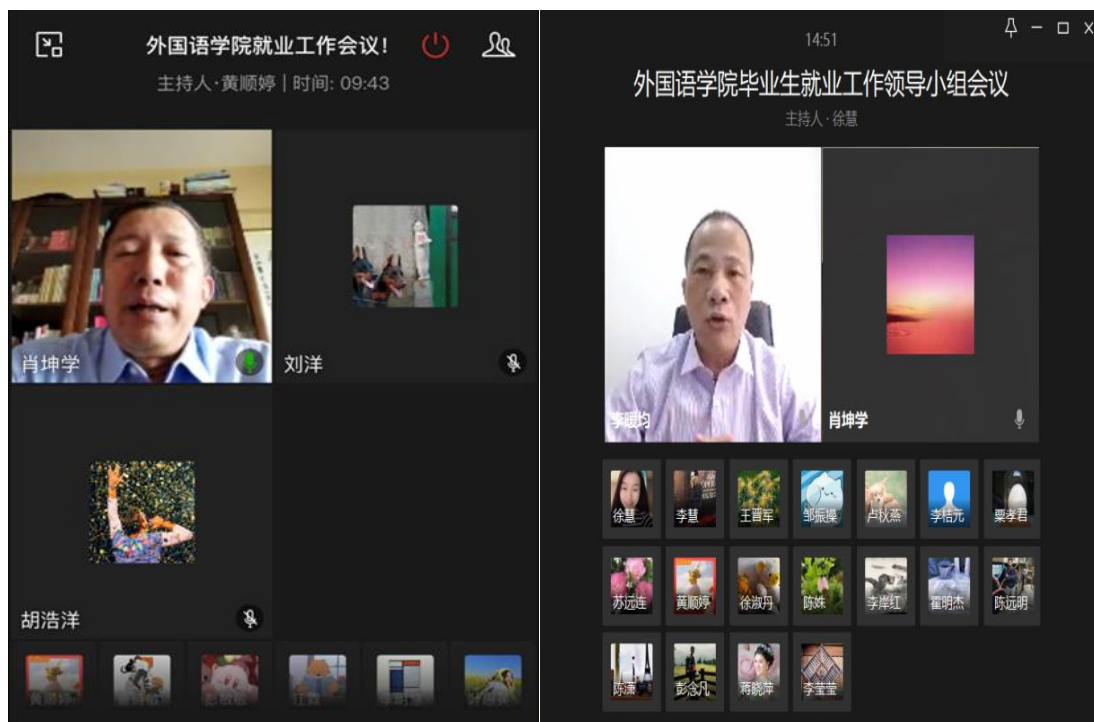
外国语学院就业工作会议!

主持人·黄顺婷 | 时间: 09:43

肖坤学

刘洋

胡浩洋

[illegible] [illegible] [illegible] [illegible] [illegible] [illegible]

14:51

外国语学院毕业生就业工作领导小组会议

主持人·徐慧

李暖均

肖坤学

徐慧 李慧 王晋军 邹振操 卢秋燕 李桔元 粟孝君

苏远连 黄顺婷 徐淑丹 陈姝 李岸红 霍明杰 陈远明

陈漾 彭念凡 蒋晓萍 李莹莹